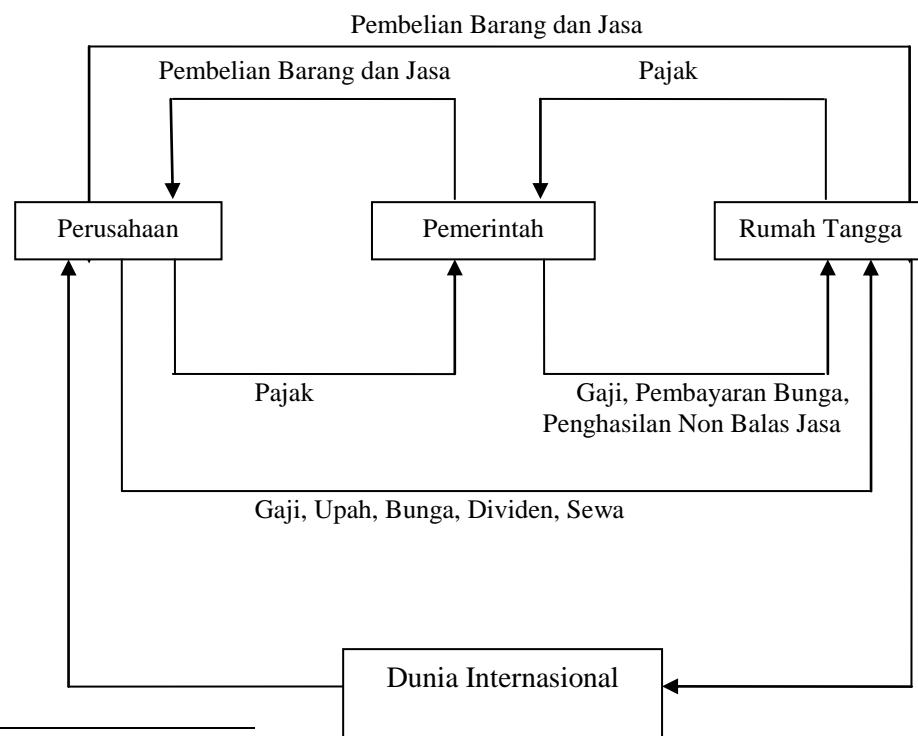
Pembelian Barang dan Jasa

Pembelian Barang dan Jasa

Pajak

Perusahaan

Pemerintah

Rumah Tangga

Pajak

Gaji, Pembayaran Bunga, Penghasilan Non Balas Jasa

Gaji, Upah, Bunga, Dividen, Sewa

Dunia Internasional